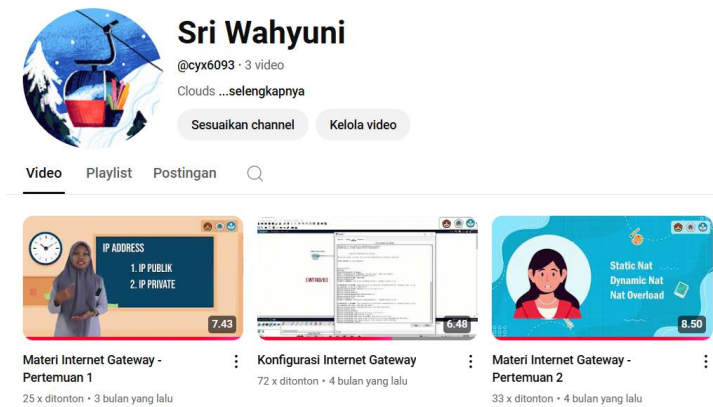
Sri Wahyuni

@cyx6093 · 3 video

Clouds ...selengkapnya

Sesuaikan channel

Kelola video

Video

Playlist

Postingan

IP ADDRESS
1. IP PUBLIK
2. IP PRIVATE

7.43

Materi Internet Gateway - Pertemuan 1

25 x ditonton · 3 bulan yang lalu

6.48

Konfigurasi Internet Gateway

72 x ditonton · 4 bulan yang lalu

Static Nat
Dynamic Nat
Nat Overload

8.50

Materi Internet Gateway - Pertemuan 2

33 x ditonton · 4 bulan yang lalu